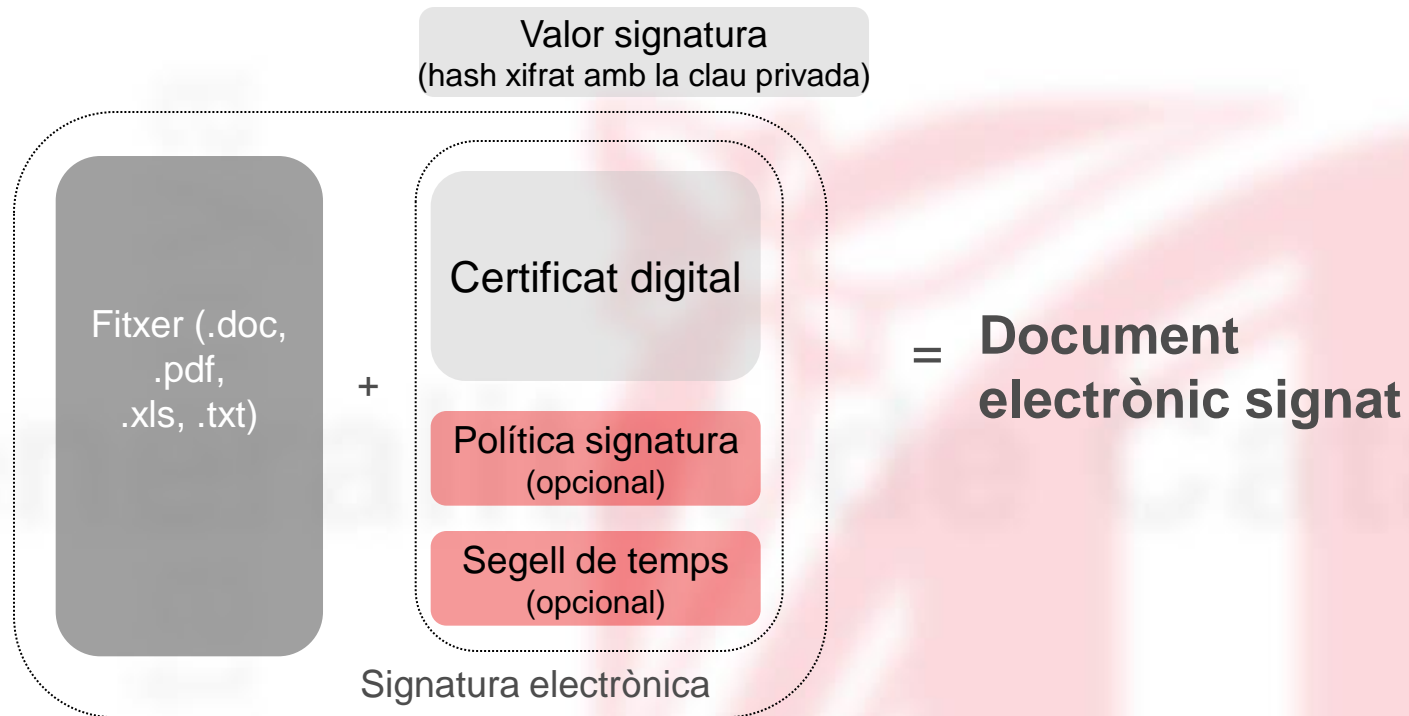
Valor signatura
(hash xifrat amb la clau privada)

Fitxer (.doc, .pdf, .xls, .txt)

+

Certificat digital

Política signatura
(opcional)

Segell de temps
(opcional)

Signatura electrònica

= Document electrònic signat